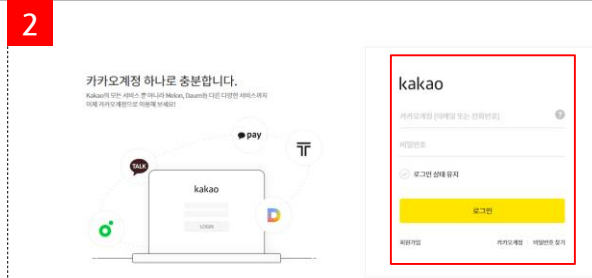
2

카카오계정 하나로 충분합니다.

Kakao의 모든 서비스 뿐 아니라 Melon, Daum등 다른 다양한 서비스까지
이제 카카오계정으로 이용해 보세요!

pay

TALK

kakao

LOGIN

D

kakao

카카오계정 (이메일 또는 전화번호)

비밀번호

로그인 상태 유지

로그인

회원가입

카카오계정

비밀번호 찾기